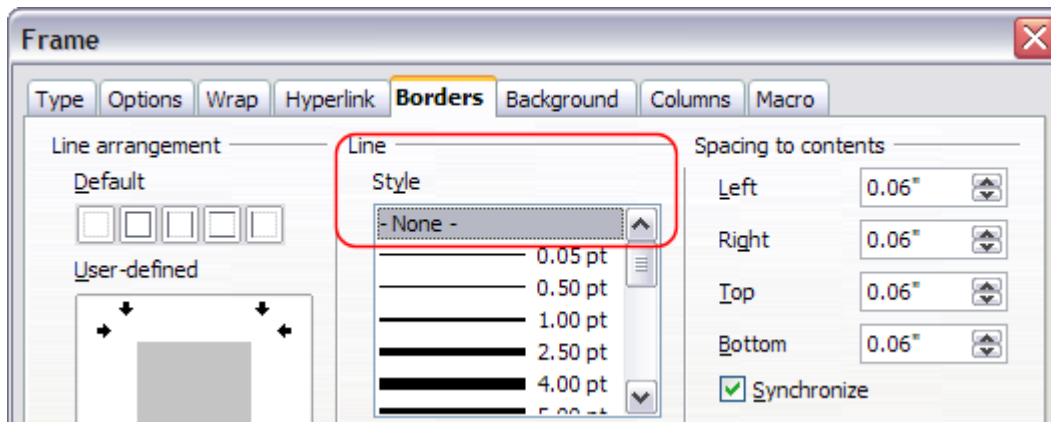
Frame

Type | Options | Wrap | Hyperlink | Borders | Background | Columns | Macro

Line arrangement
Default

User-defined

Line
Style
- None -
0.05 pt
0.50 pt
1.00 pt
2.50 pt
4.00 pt
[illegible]

Spacing to contents
Left 0.06"
Right 0.06"
Top 0.06"
Bottom 0.06"
Synchronize